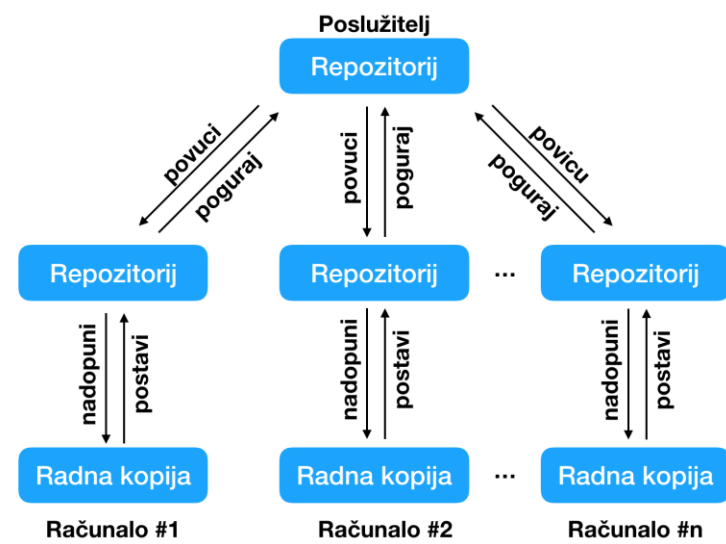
Poslužitelj

Repozitorij

povuci
poguraj

povuci
poguraj

povicu
poguraj

Repozitorij

Repozitorij

...

Repozitorij

nadopuni
postavi

nadopuni
postavi

nadopuni
postavi

Radna kopija

Radna kopija

...

Radna kopija

Računalo #1

Računalo #2

Računalo #n